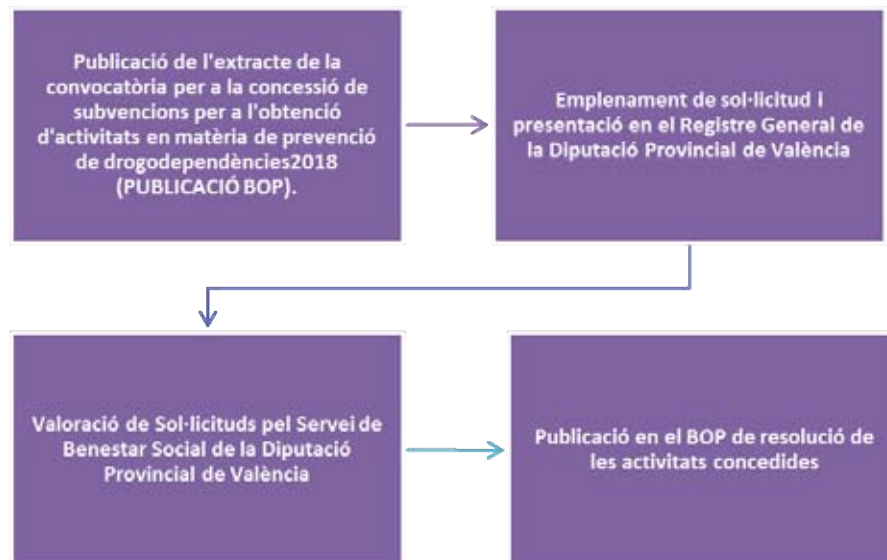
Publicació de l'extracte de la convocatòria per a la concessió de subvencions per a l'obtenció d'activitats en matèria de prevenció de drogodependències2018 (PUBLICACIÓ BOP).

Emplenament de sol·licitud i presentació en el Registre General de la Diputació Provincial de València

Valoració de Sol·licituds pel Servei de Benestar Social de la Diputació Provincial de València

Publicació en el BOP de resolució de les activitats concedides